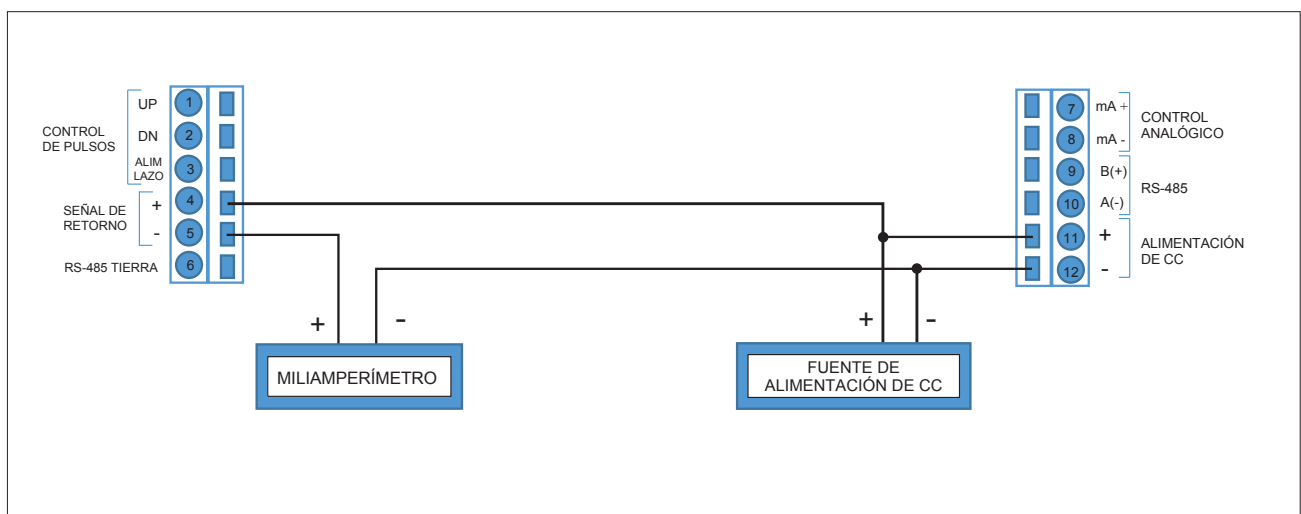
CONTROL DE PULSOS

UP 1
DN 2
ALIM LAZO 3

SEÑAL DE RETORNO
+ 4
- 5

RS-485 TIERRA 6

7 mA +
8 mA -
CONTROL ANALÓGICO

9 B(+)
10 A(-)
RS-485

11 +
12 -
ALIMENTACIÓN DE CC

+
-
MILIAMPERÍMETRO

+
-
FUENTE DE ALIMENTACIÓN DE CC